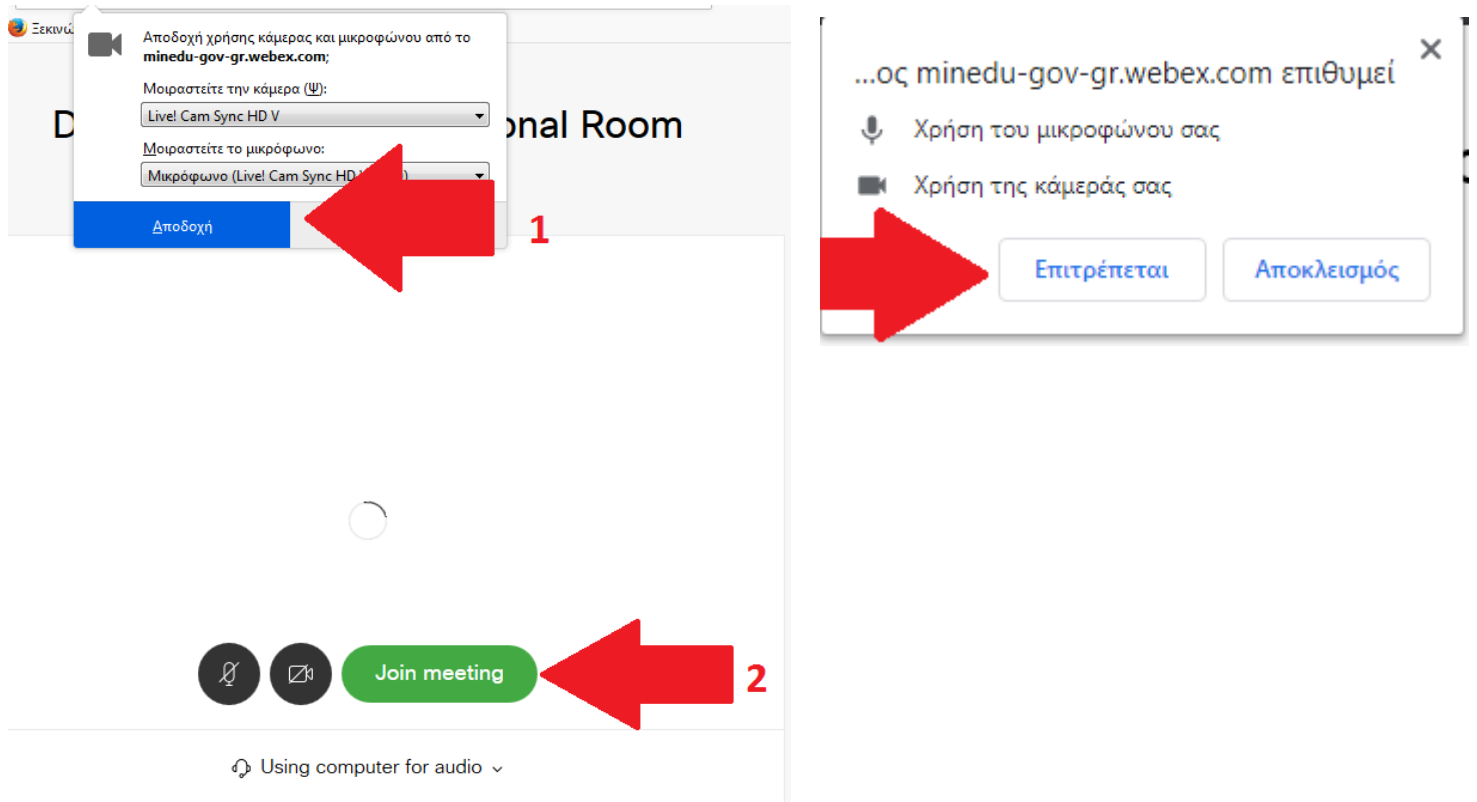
Ξεκινώ

Αποδοχή χρήσης κάμερας και μικροφώνου από το minedu-gov-gr.webex.com;

Μοιραστείτε την κάμερα (Ψ):

Live! Cam Sync HD V

Μοιραστείτε το μικρόφωνο:

Μικρόφωνο (Live! Cam Sync HD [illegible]

Αποδοχή

D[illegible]onal Room

1

Join meeting

2

Using computer for audio

...ος minedu-gov-gr.webex.com επιθυμεί

Χρήση του μικροφώνου σας

Χρήση της κάμεράς σας

Επιτρέπεται

Αποκλεισμός